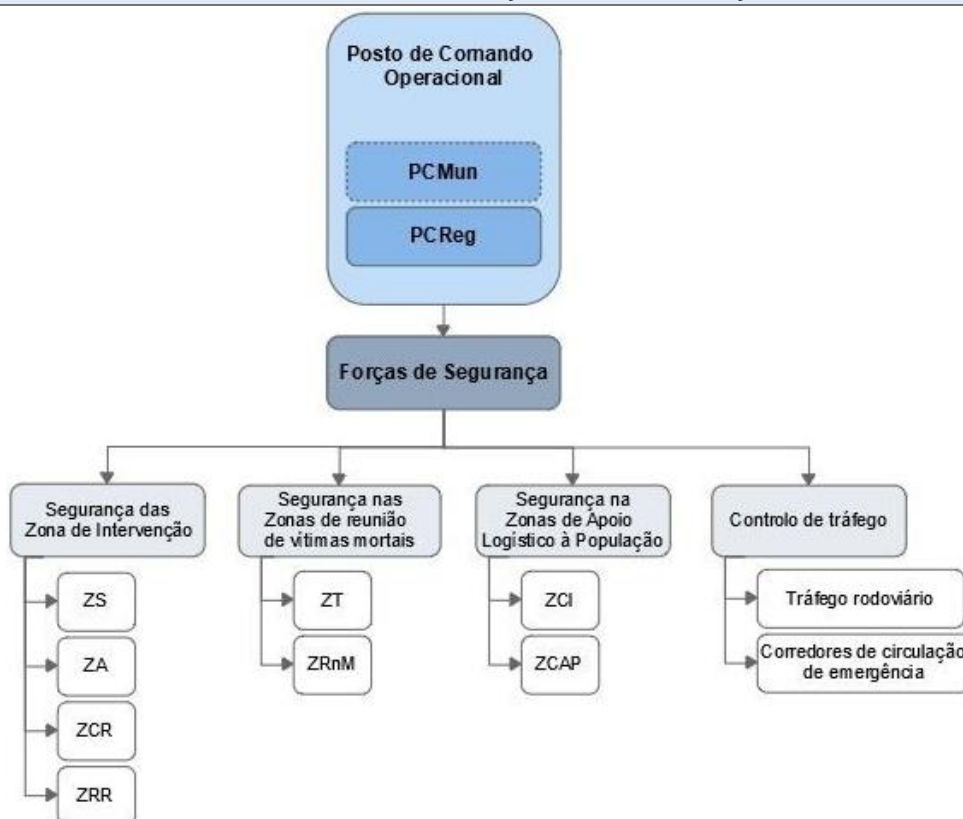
Posto de Comando Operacional

PCMun

PCReg

Forças de Segurança

Segurança das Zona de Intervenção

ZS

ZA

ZCR

ZRR

Segurança nas Zonas de reunião de vitimas mortais

ZT

ZRnM

Segurança na Zonas de Apoio Logístico à População

ZCI

ZCAP

Controlo de tráfego

Tráfego rodoviário

Corredores de circulação de emergência